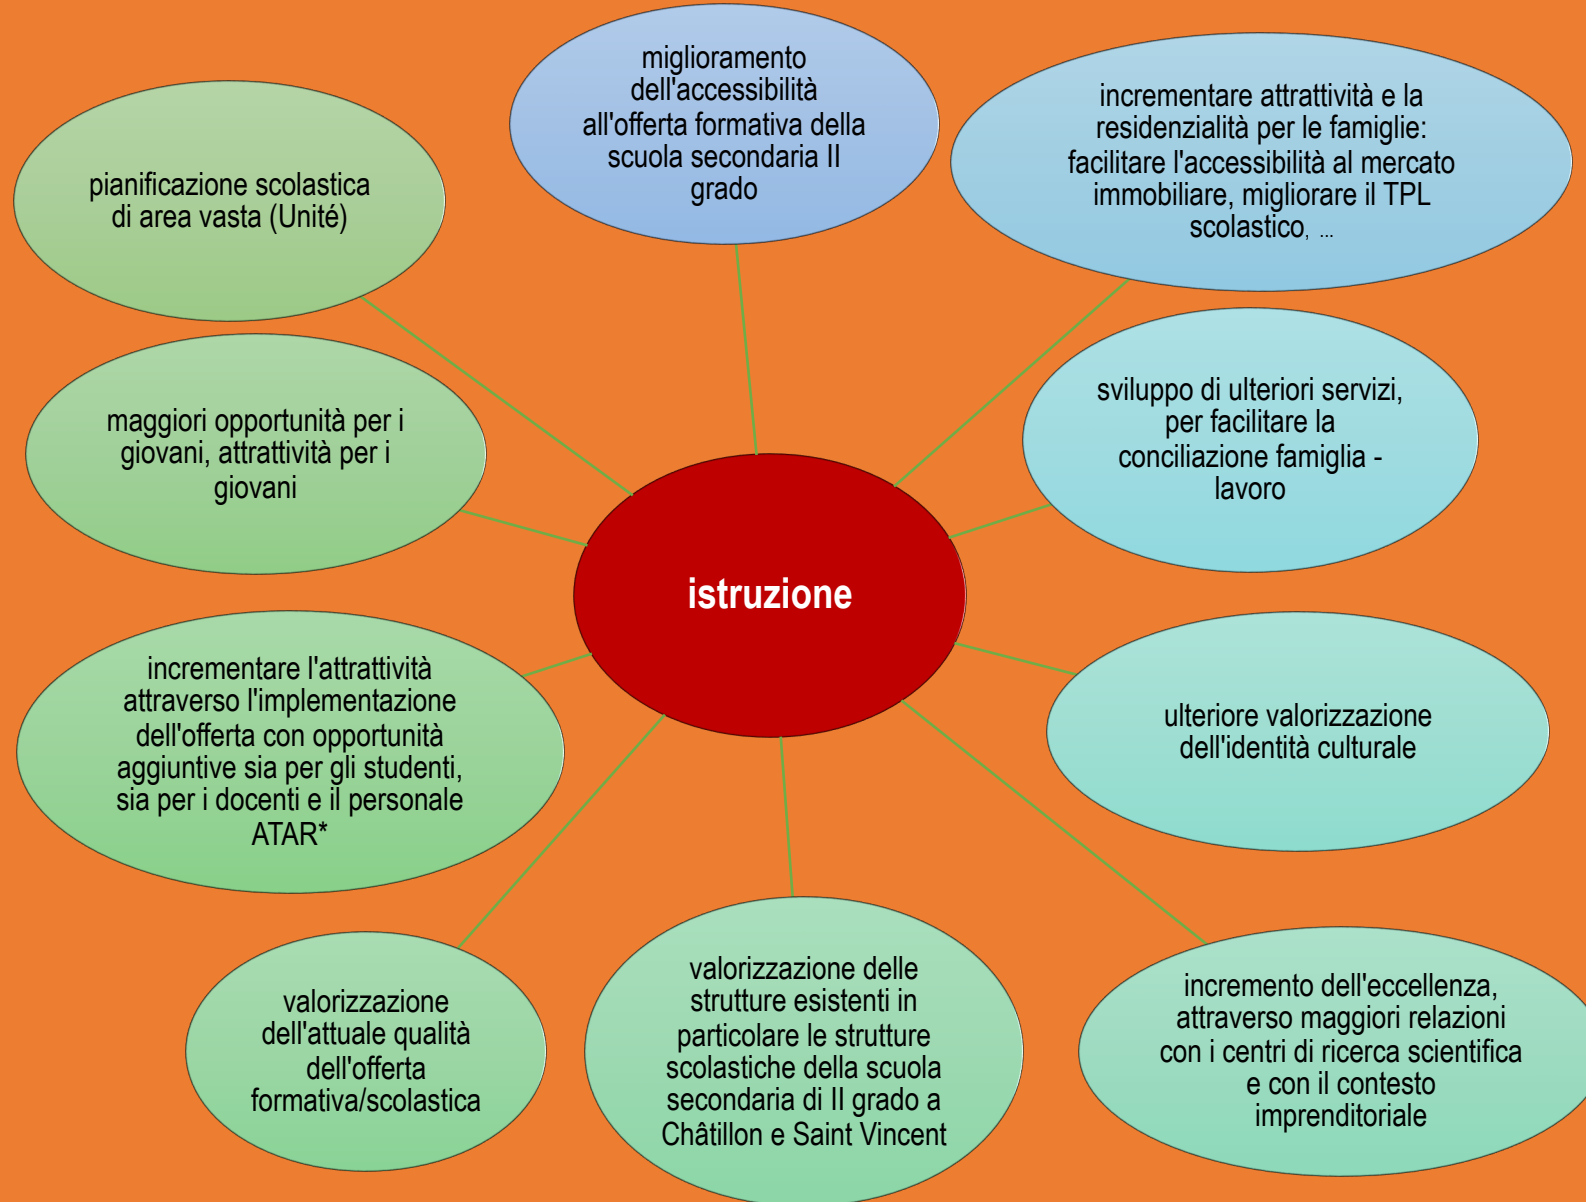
istruzione

miglioramento dell'accessibilità all'offerta formativa della scuola secondaria II grado

incrementare attrattività e la residenzialità per le famiglie: facilitare l'accessibilità al mercato immobiliare, migliorare il TPL scolastico, ...

sviluppo di ulteriori servizi, per facilitare la conciliazione famiglia - lavoro

ulteriore valorizzazione dell'identità culturale

incremento dell'eccellenza, attraverso maggiori relazioni con i centri di ricerca scientifica e con il contesto imprenditoriale

valorizzazione delle strutture esistenti in particolare le strutture scolastiche della scuola secondaria di II grado a Châtillon e Saint Vincent

valorizzazione dell'attuale qualità dell'offerta formativa/scolastica

incrementare l'attrattività attraverso l'implementazione dell'offerta con opportunità aggiuntive sia per gli studenti, sia per i docenti e il personale ATAR*

maggiori opportunità per i giovani, attrattività per i giovani

pianificazione scolastica di area vasta (Unité)